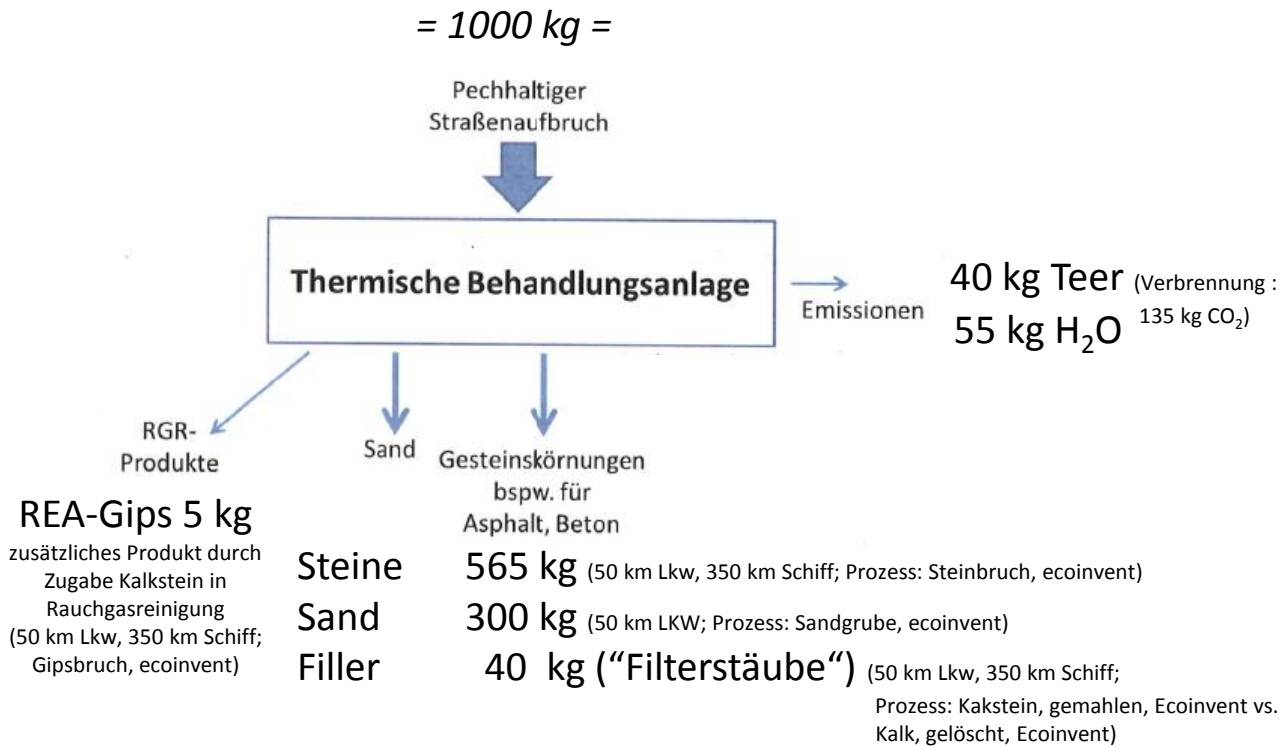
= 1000 kg =

Pechhaltiger Straßenaufbruch

Thermische Behandlungsanlage

Emissionen

40 kg Teer (Verbrennung : 135 kg $CO_2$)
55 kg $H_2O$

RGR-Produkte

Sand

Gesteinskörnungen bspw. für Asphalt, Beton

REA-Gips 5 kg
zusätzliches Produkt durch Zugabe Kalkstein in Rauchgasreinigung (50 km Lkw, 350 km Schiff; Gipsbruch, ecoinvent)

Steine 565 kg (50 km Lkw, 350 km Schiff; Prozess: Steinbruch, ecoinvent)
Sand 300 kg (50 km LKW; Prozess: Sandgrube, ecoinvent)
Filler 40 kg ("Filterstäube") (50 km Lkw, 350 km Schiff; Prozess: Kakstein, gemahlen, Ecoinvent vs. Kalk, gelöscht, Ecoinvent)